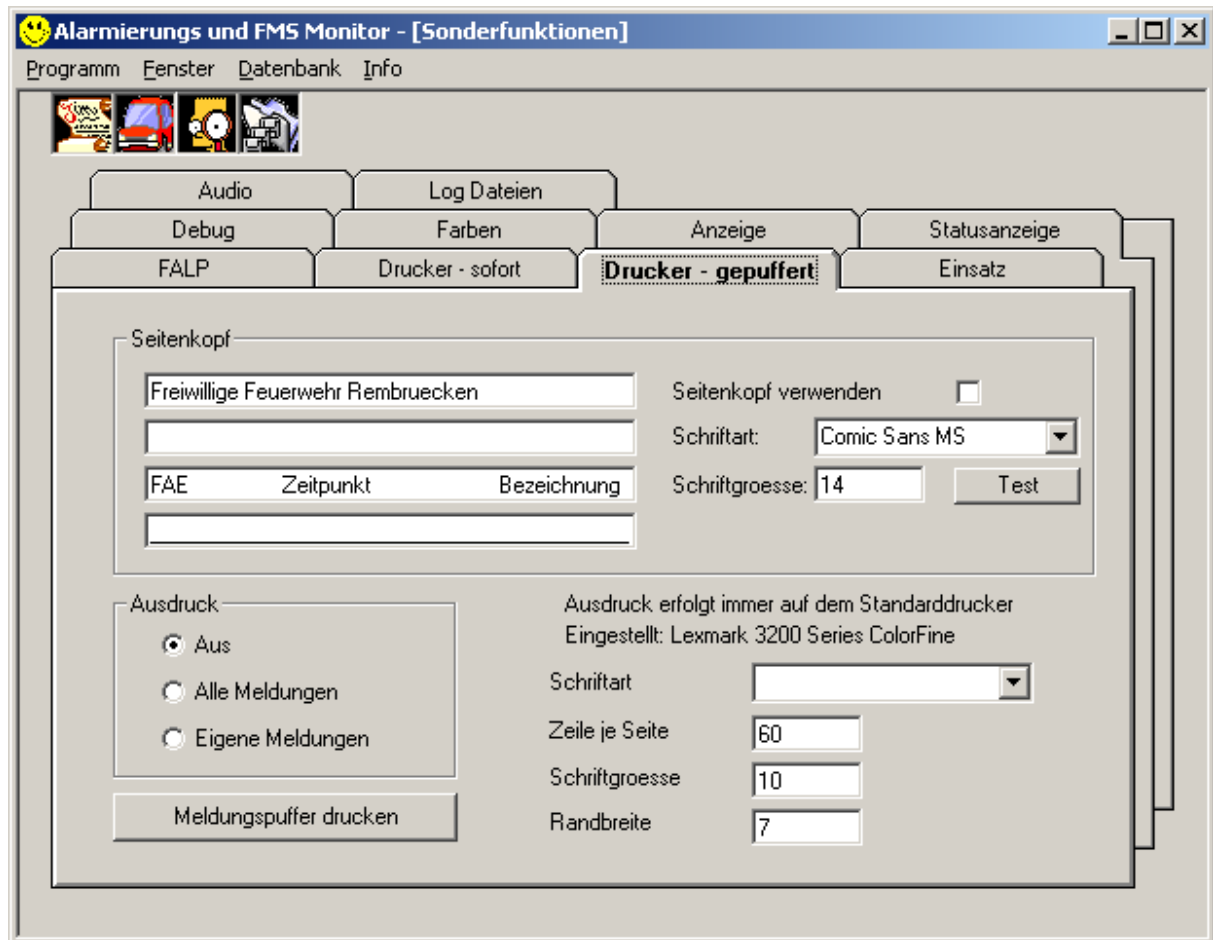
Alarmierungs und FMS Monitor - [Sonderfunktionen]

Programm Fenster Datenbank Info

Audio | Log Dateien
Debug | Farben | Anzeige | Statusanzeige
FALP | Drucker - sofort | Drucker - gepuffert | Einsatz

Seitenkopf

Freiwillige Feuerwehr Rembruecken

FAE Zeitpunkt Bezeichnung

Seitenkopf verwenden

Schriftart: Comic Sans MS

Schriftgroesse: 14

Test

Ausdruck

Aus

Alle Meldungen

Eigene Meldungen

Meldungspuffer drucken

Ausdruck erfolgt immer auf dem Standarddrucker
Eingestellt: Lexmark 3200 Series ColorFine

Schriftart

Zeile je Seite 60

Schriftgroesse 10

Randbreite 7